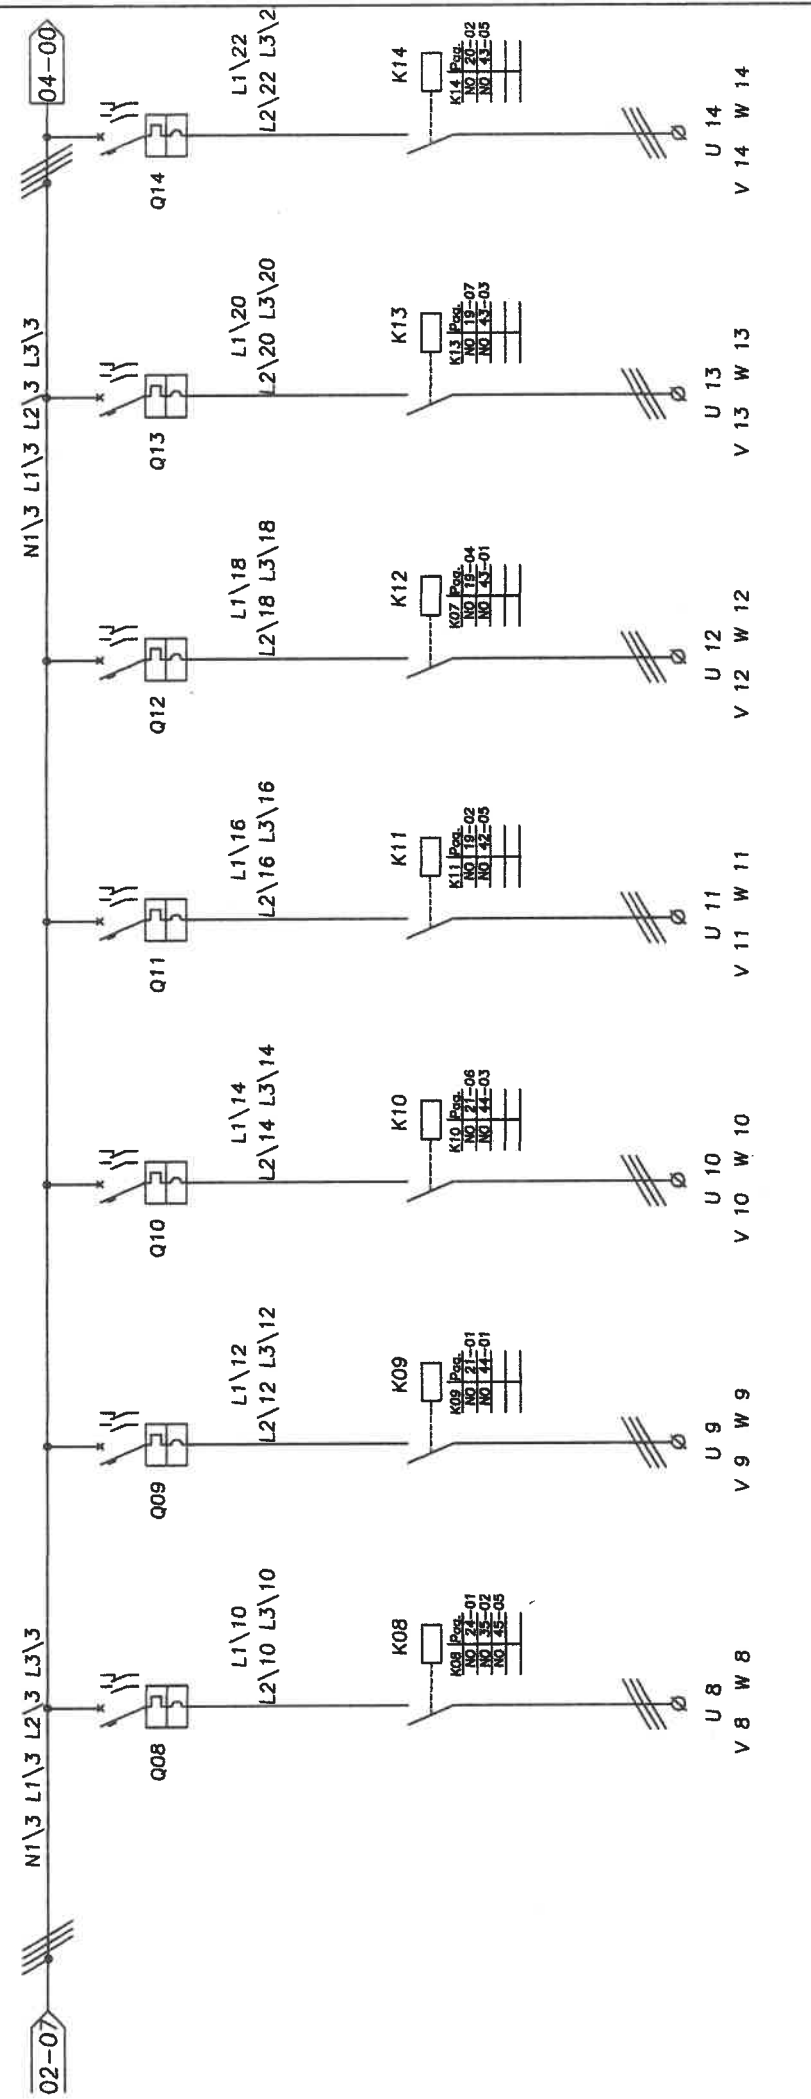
02-07

N1\3 L1\3 L2\3 L3\3

Q08

L1\10
L2\10 L3\10

K08

| K08 | Pag. |
|---|---|
| NO | 24-01 |
| NO | 35-02 |
| NO | 45-05 |

U 8
V 8 W 8

Q09

L1\12
L2\12 L3\12

K09

| K09 | Pag. |
|---|---|
| NO | 21-01 |
| NO | 44-01 |

U 9
V 9 W 9

Q10

L1\14
L2\14 L3\14

K10

| K10 | Pag. |
|---|---|
| NO | 21-06 |
| NO | 44-03 |

U 10
V 10 W 10

Q11

L1\16
L2\16 L3\16

K11

| K11 | Pag. |
|---|---|
| NO | 19-02 |
| NO | 42-05 |

U 11
V 11 W 11

Q12

L1\18
L2\18 L3\18

K12

| K07 | Pag. |
|---|---|
| NO | 19-04 |
| NO | 43-01 |

U 12
V 12 W 12

N1\3 L1\3 L2\3 L3\3

Q13

L1\20
L2\20 L3\20

K13

| K13 | Pag. |
|---|---|
| NO | 19-07 |
| NO | 43-03 |

U 13
V 13 W 13

Q14

L1\22
L2\22 L3\2

K14

| K14 | Pag. |
|---|---|
| NO | 20-02 |
| NO | 43-05 |

U 14
V 14 W 14

04-00